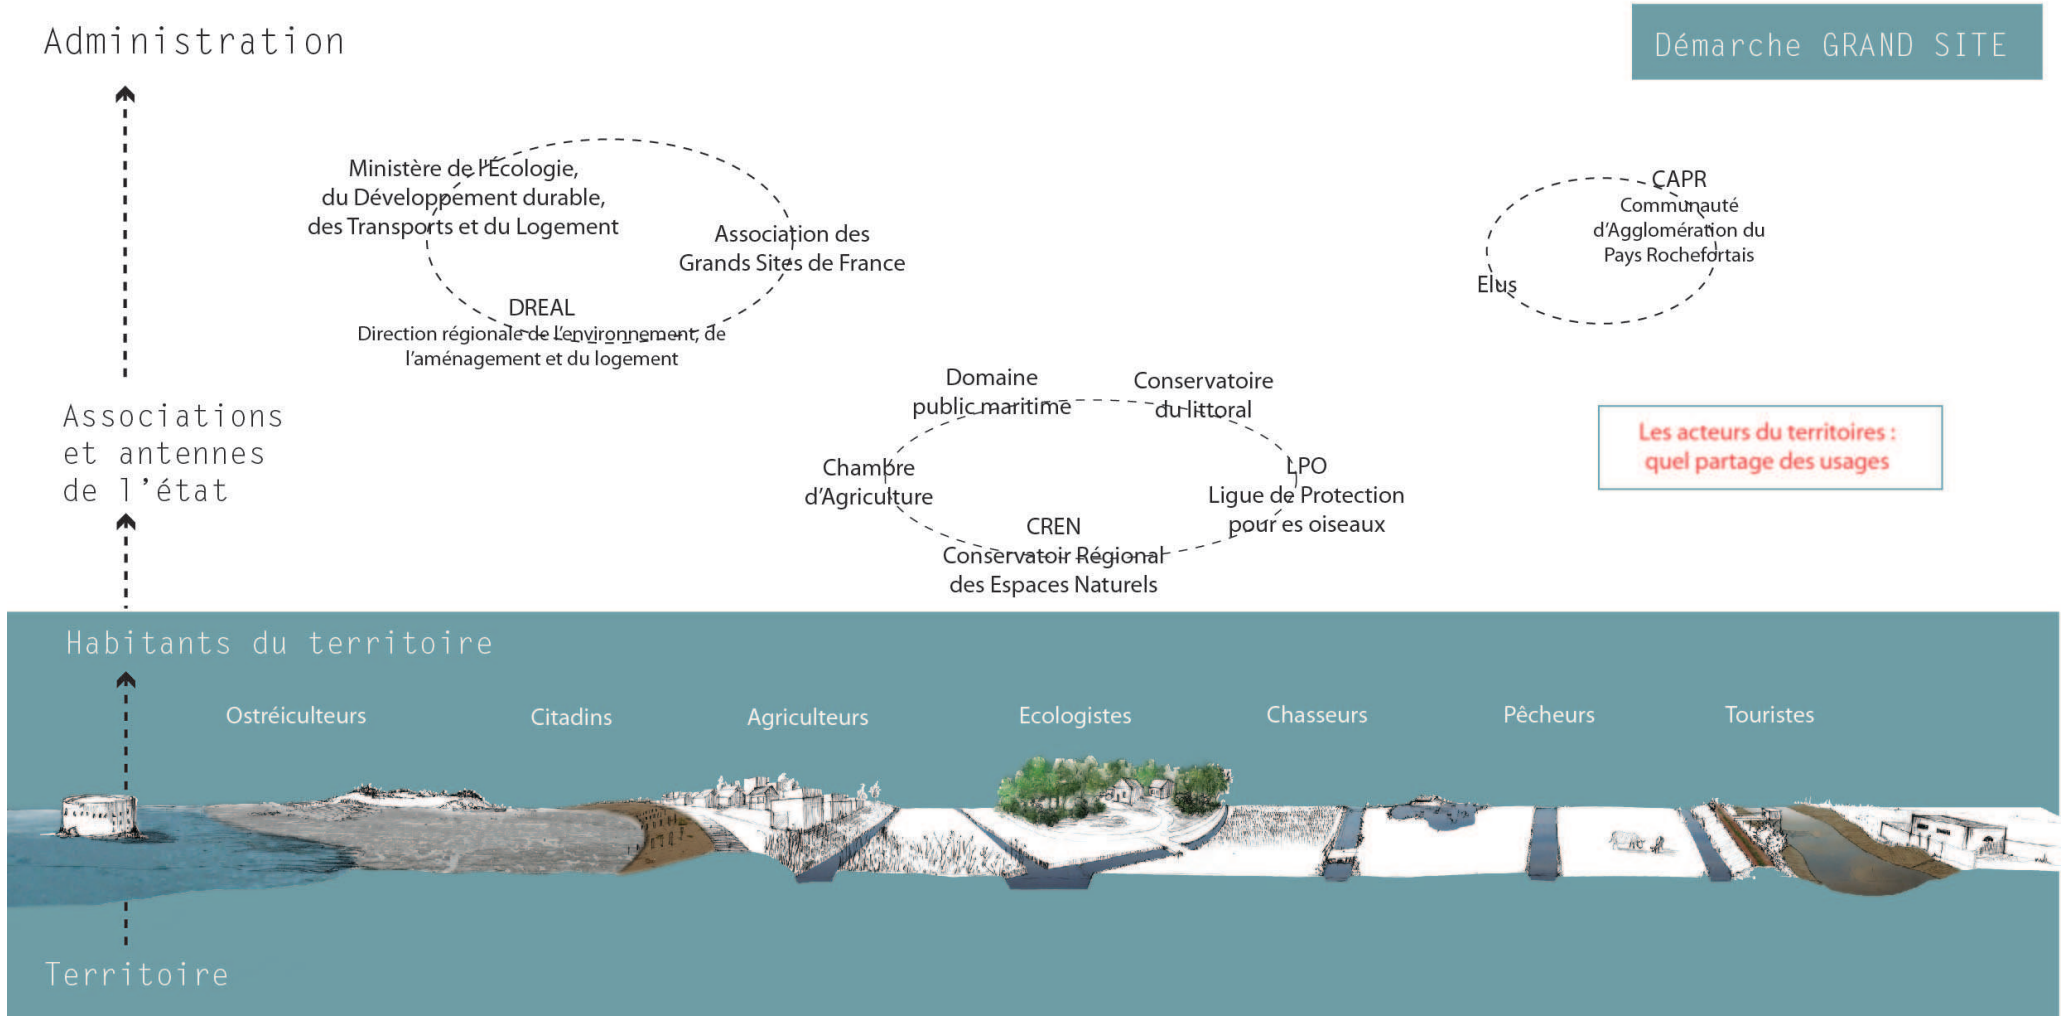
Administration

Démarche GRAND SITE

Ministère de l'Ecologie, du Développement durable, des Transports et du Logement

Association des Grands Sites de France

DREAL
Direction régionale de l'environnement, de l'aménagement et du logement

CAPR
Communauté d'Agglomération du Pays Rochefortais

Elus

Associations et antennes de l'état

Domaine public maritime

Conservatoire du littoral

Chambre d'Agriculture

LPO
Ligue de Protection pour es oiseaux

CREN
Conservatoir Régional des Espaces Naturels

Les acteurs du territoires : quel partage des usages

Habitants du territoire

Ostréiculteurs

Citadins

Agriculteurs

Ecologistes

Chasseurs

Pêcheurs

Touristes

Territoire